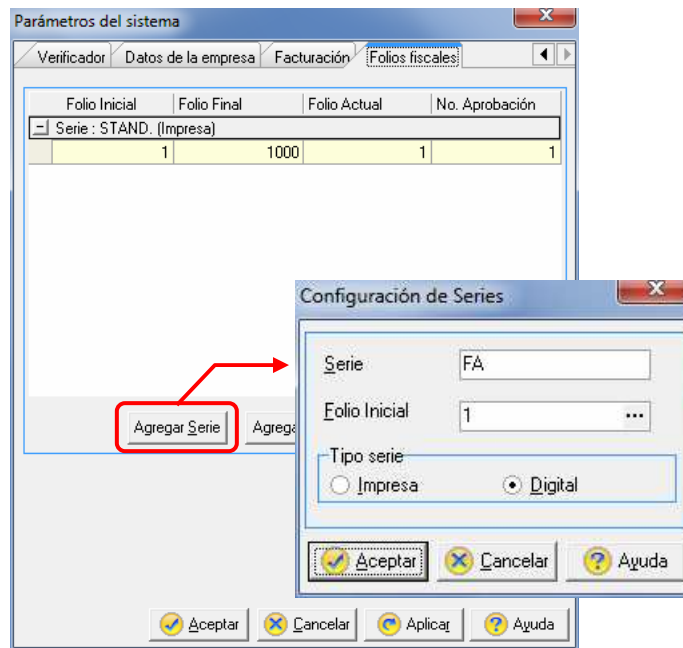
Parámetros del sistema

Verificador | Datos de la empresa | Facturación | Folios fiscales

| Folio Inicial | Folio Final | Folio Actual | No. Aprobación |
|---|---|---|---|
| Serie : STAND. (Impresa) | | | |
| 1 | 1000 | 1 | 1 |

Agregar Serie

Agrega

Configuración de Series

Serie FA

Folio Inicial 1 ...

Tipo serie

Impresa

Digital

Aceptar Cancelar Ayuda

Aceptar Cancelar Aplicar Ayuda